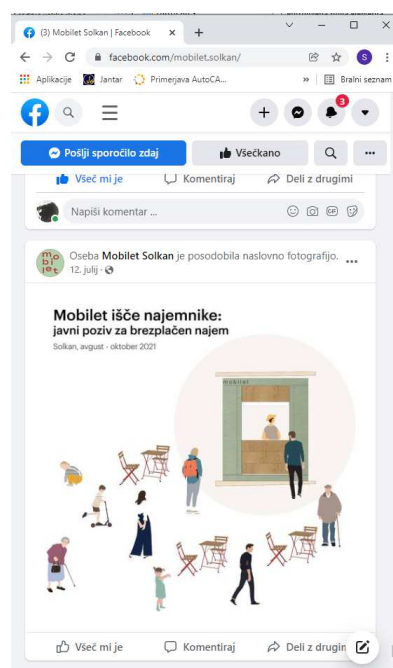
(3) Mobilet Solkan | Facebook

facebook.com/mobilet.solkan/

Aplikacije Jantar Primerjava AutoCA... » Bralni seznam

3

Pošlji sporočilo zdaj Všečkano ...

Všeč mi je Komentiraj Deli z drugimi

Napiši komentar ...

mo bi let

Oseba Mobilet Solkan je posodobila naslovno fotografijo.
12. julij ·

Mobilet išče najemnike:
javni poziv za brezplačen najem
Solkan, avgust - oktober 2021

mobilet

Všeč mi je Komentiraj Deli z drugimi